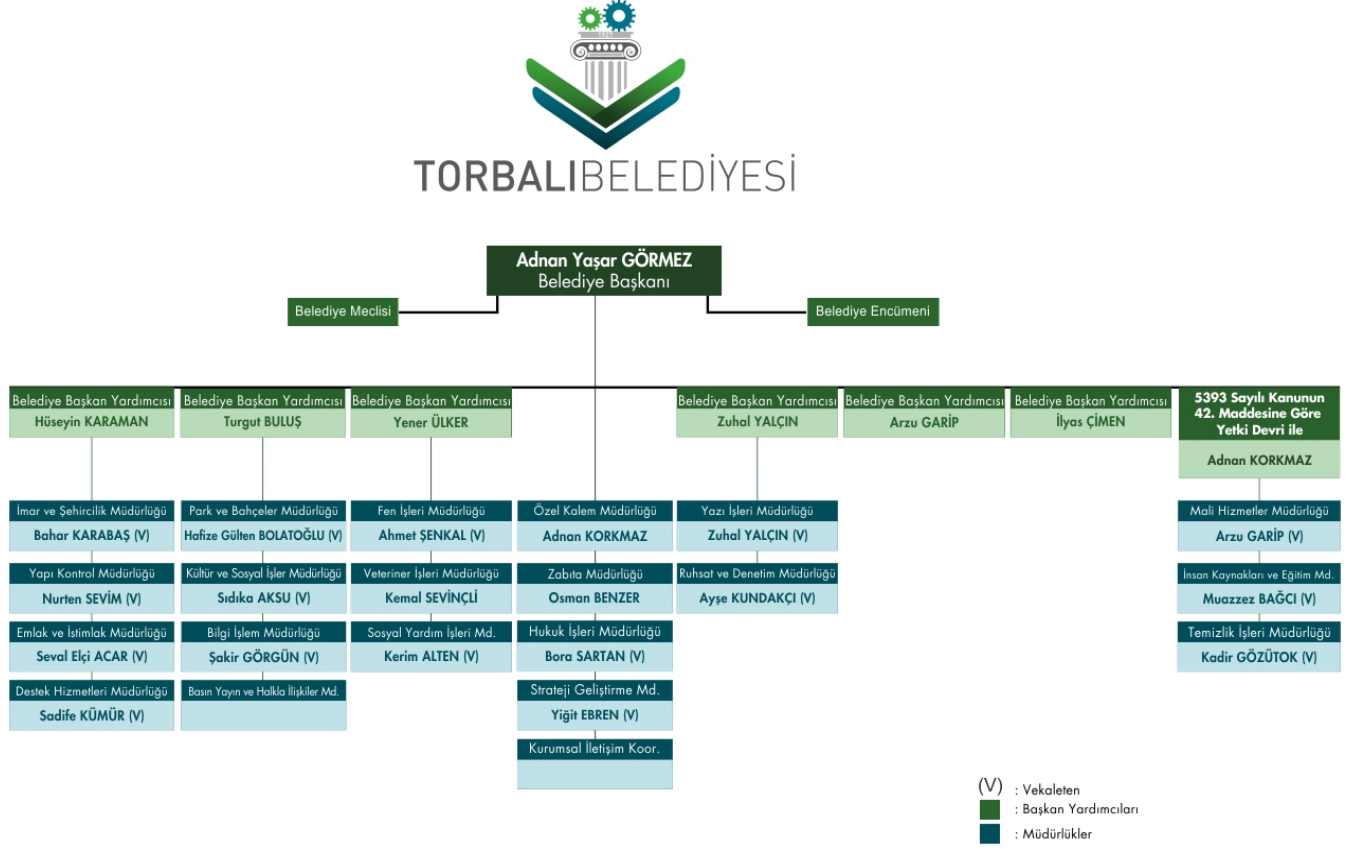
TORBALIBELEDİYESİ

Adnan Yaşar GÖRMEZ
Belediye Başkanı

Belediye Meclisi

Belediye Encümeni

Belediye Başkan Yardımcısı
Hüseyin KARAMAN

İmar ve Şehircilik Müdürlüğü
Bahar KARABAŞ (V)

Yapı Kontrol Müdürlüğü
Nurten SEVİM (V)

Emlak ve İstimlak Müdürlüğü
Seval Elçi ACAR (V)

Destek Hizmetleri Müdürlüğü
Sadife KÜMÜR (V)

Belediye Başkan Yardımcısı
Turgut BULUŞ

Park ve Bahçeler Müdürlüğü
Hafize Gülten BOLATOĞLU (V)

Kültür ve Sosyal İşler Müdürlüğü
Sıdıka AKSU (V)

Bilgi İşlem Müdürlüğü
Şakir GÖRGÜN (V)

Basın Yayın ve Halkla İlişkiler Md.

Belediye Başkan Yardımcısı
Yener ÜLKER

Fen İşleri Müdürlüğü
Ahmet ŞENKAL (V)

Veteriner İşleri Müdürlüğü
Kemal SEVİNÇLİ

Sosyal Yardım İşleri Md.
Kerim ALTEN (V)

Özel Kalem Müdürlüğü
Adnan KORKMAZ

Zabıta Müdürlüğü
Osman BENZER

Hukuk İşleri Müdürlüğü
Bora SARTAN (V)

Strateji Geliştirme Md.
Yiğit EBREN (V)

Kurumsal İletişim Koor.

Belediye Başkan Yardımcısı
Zuhal YALÇIN

Yazı İşleri Müdürlüğü
Zuhal YALÇIN (V)

Ruhsat ve Denetim Müdürlüğü
Ayşe KUNDAKÇI (V)

Belediye Başkan Yardımcısı
Arzu GARİP

Belediye Başkan Yardımcısı
İlyas ÇİMEN

5393 Sayılı Kanunun 42. Maddesine Göre Yetki Devri ile
Adnan KORKMAZ

Mali Hizmetler Müdürlüğü
Arzu GARİP (V)

İnsan Kaynakları ve Eğitim Md.
Muazzez BAĞCI (V)

Temizlik İşleri Müdürlüğü
Kadir GÖZÜTOK (V)

(V) : Vekaleten
: Başkan Yardımcıları
: Müdürlükler